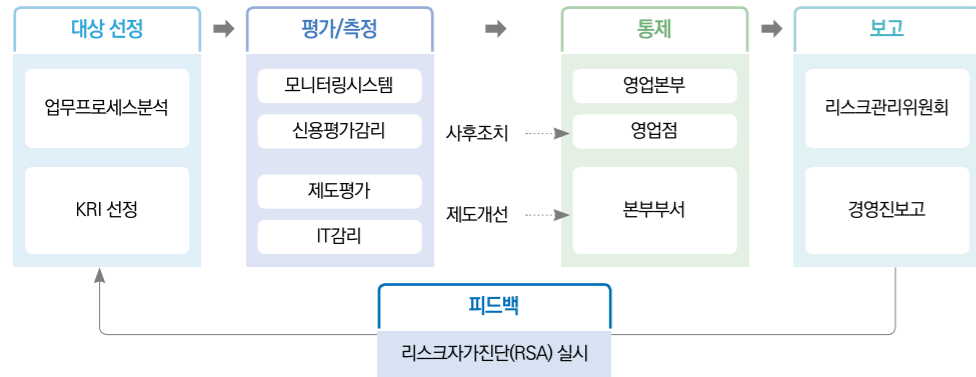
대상 선정

업무프로세스분석

KRI 선정

평가/측정

모니터링시스템

신용평가감리

제도평가

IT감리

사후조치

제도개선

통제

영업본부

영업점

본부부서

보고

리스크관리위원회

경영진보고

피드백

리스크자가진단(RSA) 실시